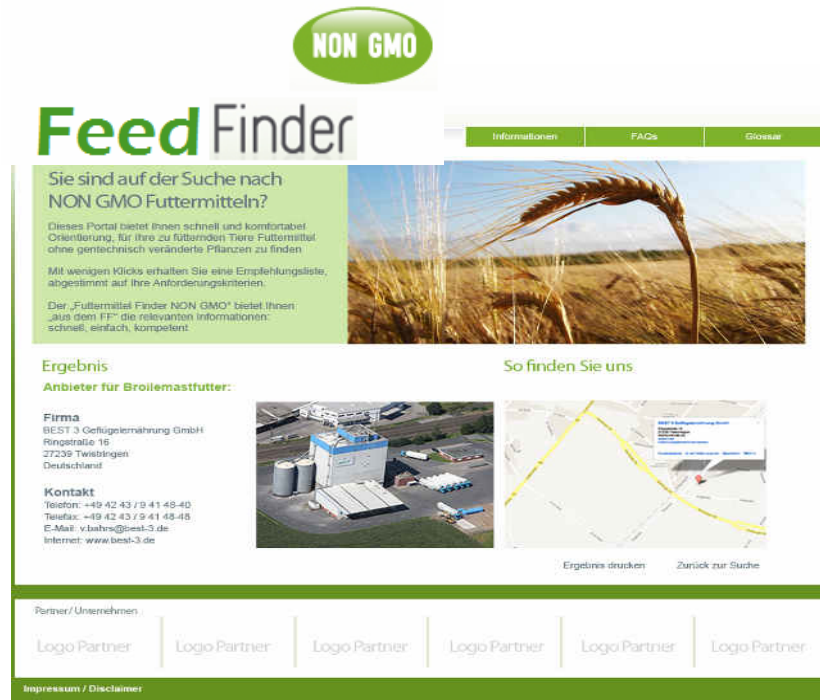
NON GMO

Feed Finder

Informationen | FAQs | Glossar

Sie sind auf der Suche nach NON GMO Futtermitteln?

Dieses Portal bietet Ihnen schnell und komfortabel Orientierung, für Ihre zu fütternden Tiere Futtermittel ohne gentechnisch veränderte Pflanzen zu finden

Mit wenigen Klicks erhalten Sie eine Empfehlungsliste, abgestimmt auf Ihre Anforderungskriterien.

Der „Futtermittel Finder NON GMO" bietet Ihnen „aus dem FF" die relevanten Informationen: schnell, einfach, kompetent

Ergebnis

Anbieter für Broilemastfutter:

Firma
BEST 3 Geflügelernährung GmbH
Ringstraße 16
27239 Twistringen
Deutschland

Kontakt
Telefon: +49 42 43 / 9 41 48-40
Telefax: +49 42 43 / 9 41 48-48
E-Mail: v.bahrs@best-3.de
Internet: www.best-3.de

So finden Sie uns

Ergebnis drucken    Zurück zur Suche

Partner / Unternehmen

Logo Partner | Logo Partner | Logo Partner | Logo Partner | Logo Partner | Logo Partner

Impressum / Disclaimer